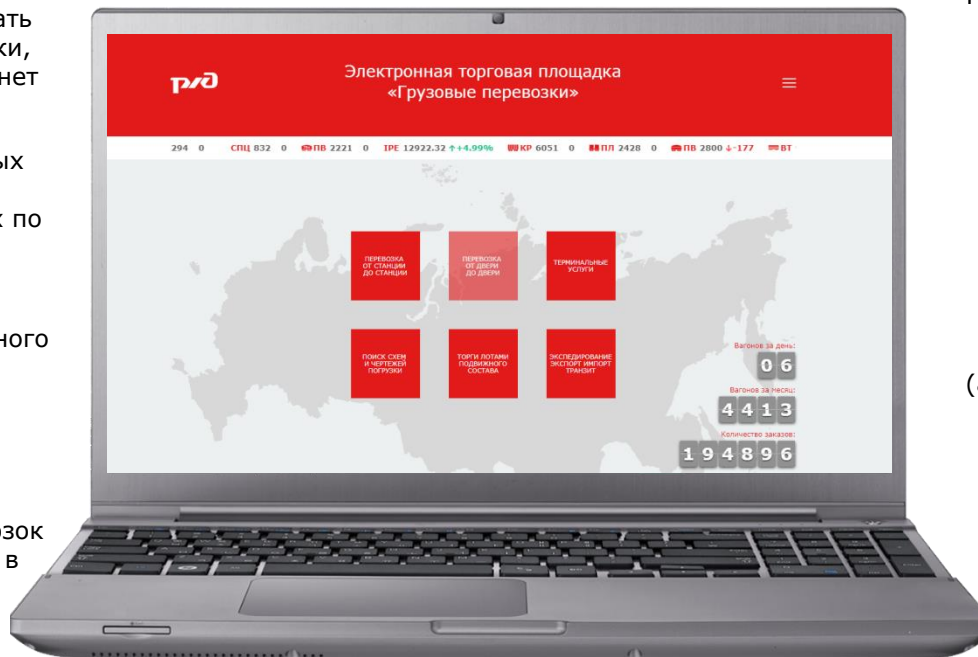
ать
ки,
нет

ых

х по

ного

озок
в

РЖД

Электронная торговая площадка
«Грузовые перевозки»

294 0 СПЦ 832 0 ПВ 2221 0 IPE 12922.32 ↑+4.99% КР 6051 0 ПЛ 2428 0 ПВ 2800 ↓-177 ВТ

ПЕРЕВОЗКА ОТ СТАНЦИИ ДО СТАНЦИИ

ПЕРЕВОЗКА ОТ ДВЕРИ ДО ДВЕРИ

ТЕРМИНАЛЬНЫЕ УСЛУГИ

ПОИСК СХЕМ И ЧЕРТЕЖЕЙ ПОГРУЗКИ

ТОРГИ ЛОТАМИ ПОДВИЖНОГО СОСТАВА

ЭКСПЕДИРОВАНИЕ ЭКСПОРТ ИМПОРТ ТРАНЗИТ

Вагонов за день:
0 6

Вагонов за Месяц:
4 4 1 3

Количество заказов:
1 9 4 8 9 6

(